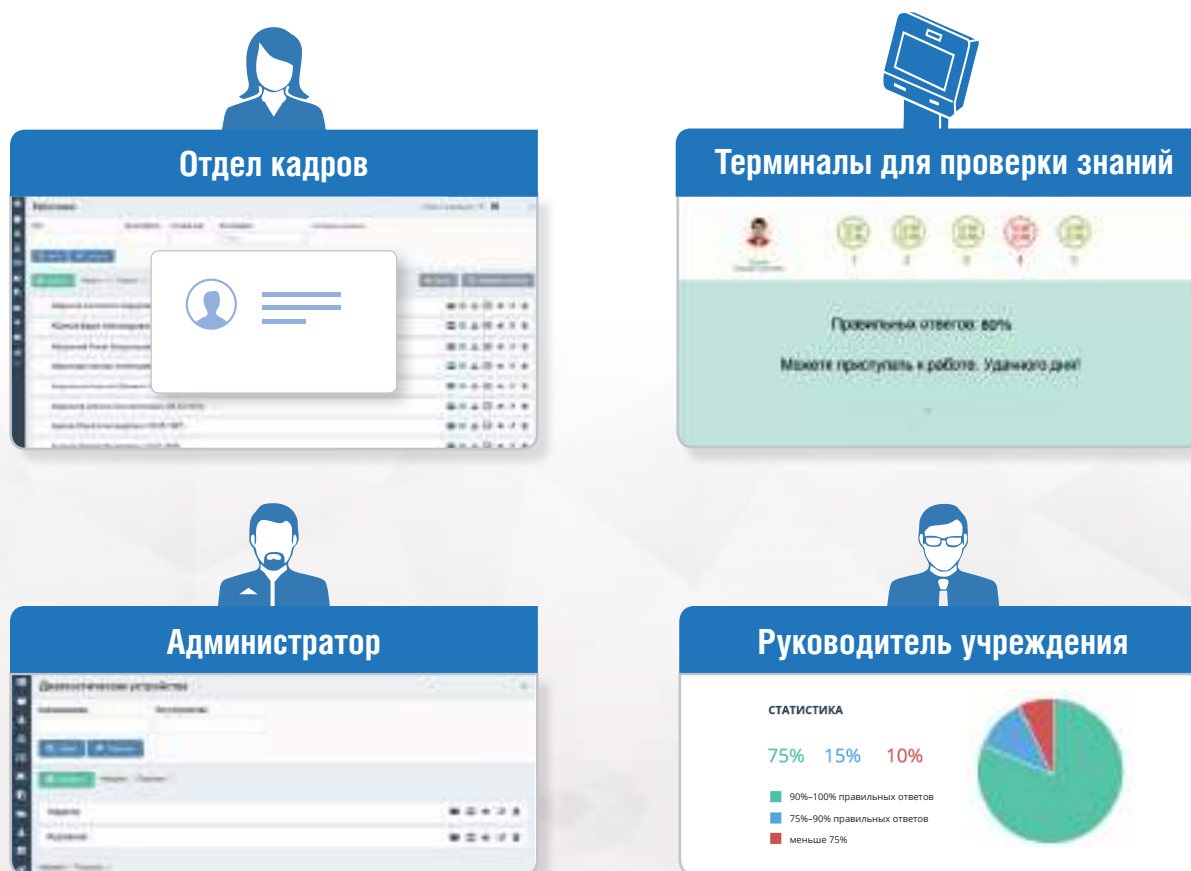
Отдел кадров

Работники

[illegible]

Терминалы для проверки знаний

1 2 3 4 5

Правильных ответов: 80%

Можете приступать к работе. Удачного дня!

Администратор

Диагностические устройства

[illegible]

Руководитель учреждения

СТАТИСТИКА

75% 15% 10%

90%–100% правильных ответов
75%–90% правильных ответов
меньше 75%